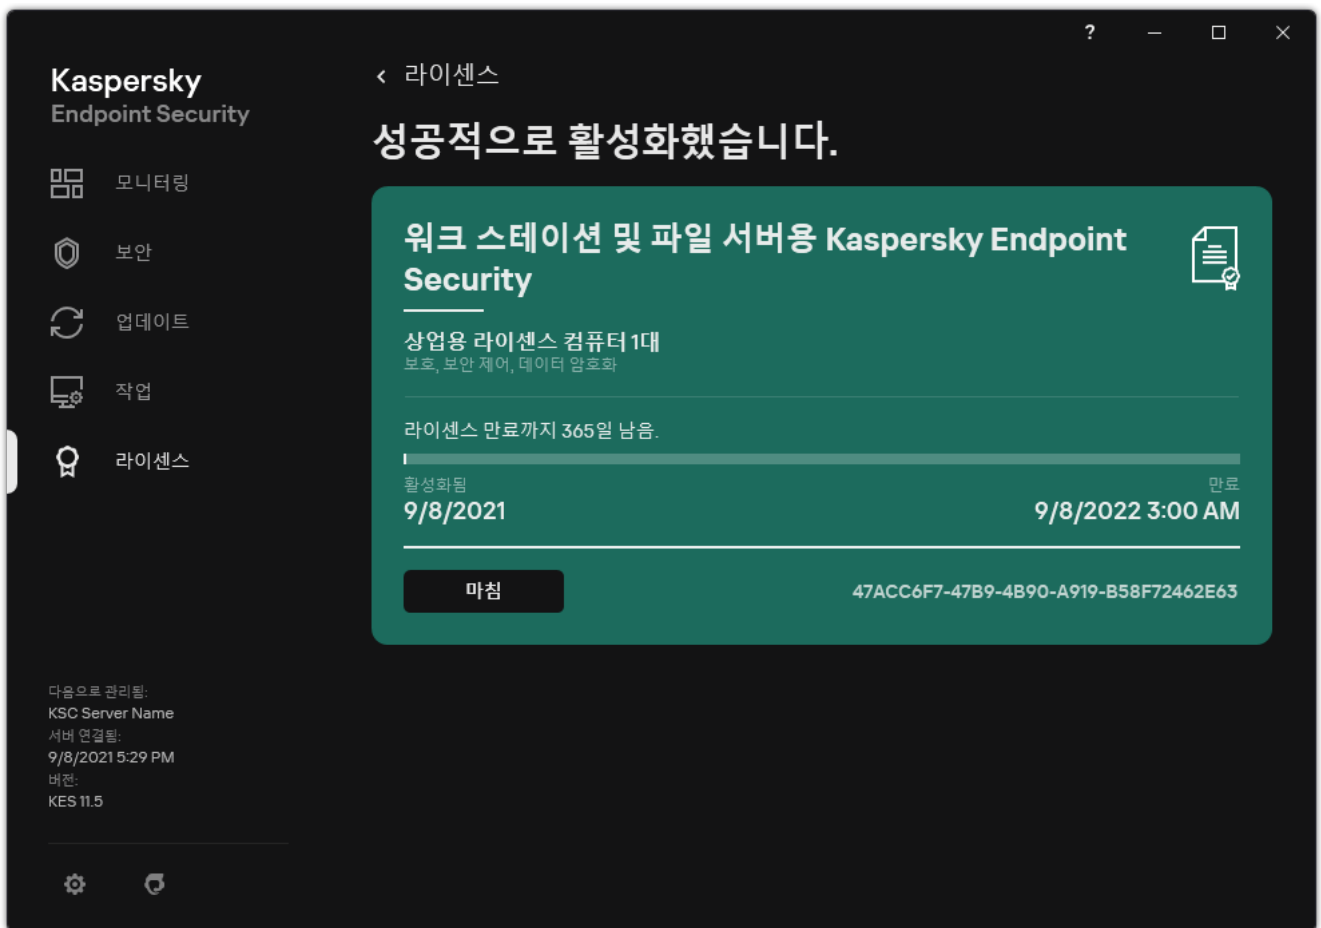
?

Kaspersky
Endpoint Security

모니터링

보안

업데이트

작업

라이센스

‹ 라이센스

성공적으로 활성화했습니다.

워크 스테이션 및 파일 서버용 Kaspersky Endpoint Security

상업용 라이센스 컴퓨터 1대
보호, 보안 제어, 데이터 암호화

라이센스 만료까지 365일 남음.

활성화됨
9/8/2021

만료
9/8/2022 3:00 AM

마침

47ACC6F7-47B9-4B90-A919-B58F72462E63

다음으로 관리됨:
KSC Server Name
서버 연결됨:
9/8/2021 5:29 PM
버전:
KES 11.5